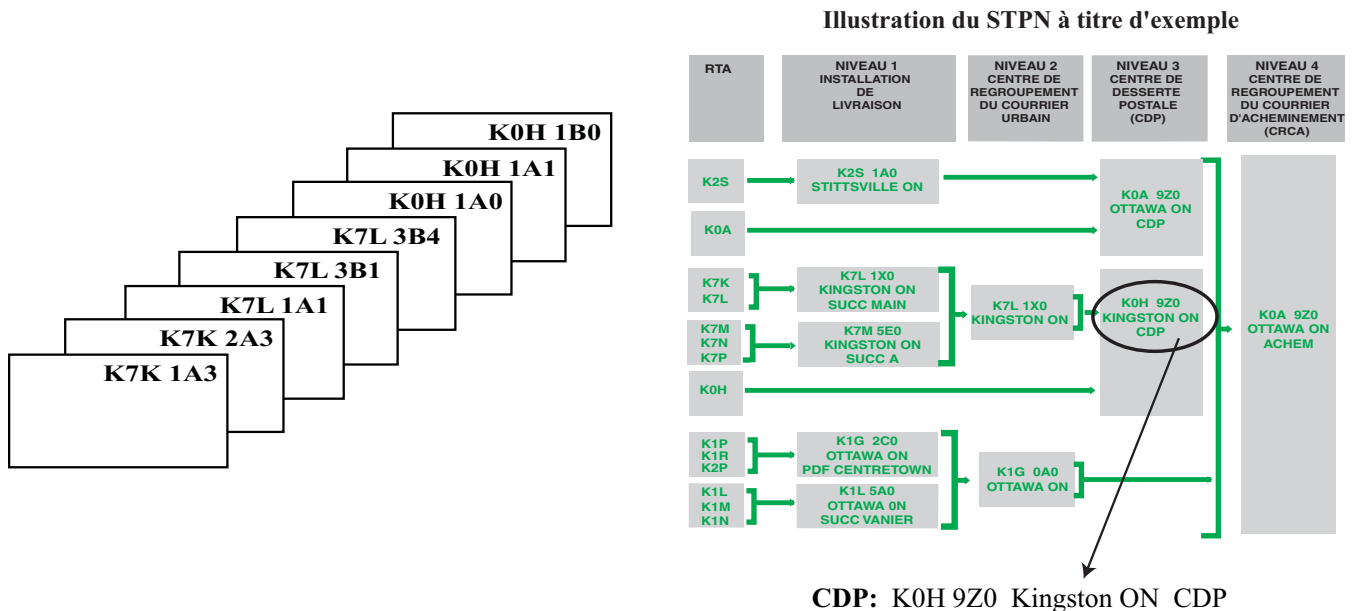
K0H 1B0

K0H 1A1

K0H 1A0

K7L 3B4

K7L 3B1

K7L 1A1

K7K 2A3

K7K 1A3

Illustration du STPN à titre d'exemple

| RTA | NIVEAU 1 INSTALLATION DE LIVRAISON | NIVEAU 2 CENTRE DE REGROUPEMENT DU COURRIER URBAIN | NIVEAU 3 CENTRE DE DESSERTE POSTALE (CDP) | NIVEAU 4 CENTRE DE REGROUPEMENT DU COURRIER D'ACHEMINEMENT (CRCA) |
|---|---|---|---|---|
| K2S | K2S 1A0 STITTSVILLE ON | | K0A 9Z0 OTTAWA ON CDP | K0A 9Z0 OTTAWA ON ACHEM |
| K0A | | | | |
| K7K K7L | K7L 1X0 KINGSTON ON SUCC MAIN | K7L 1X0 KINGSTON ON | K0H 9Z0 KINGSTON ON CDP | |
| K7M K7N K7P | K7M 5E0 KINGSTON ON SUCC A | | | |
| K0H | | | | |
| K1P K1R K2P | K1G 2C0 OTTAWA ON PDF CENTRETOWN | K1G 0A0 OTTAWA ON | | |
| K1L K1M K1N | K1L 5A0 OTTAWA 0N SUCC VANIER | | | |

CDP: K0H 9Z0 Kingston ON CDP